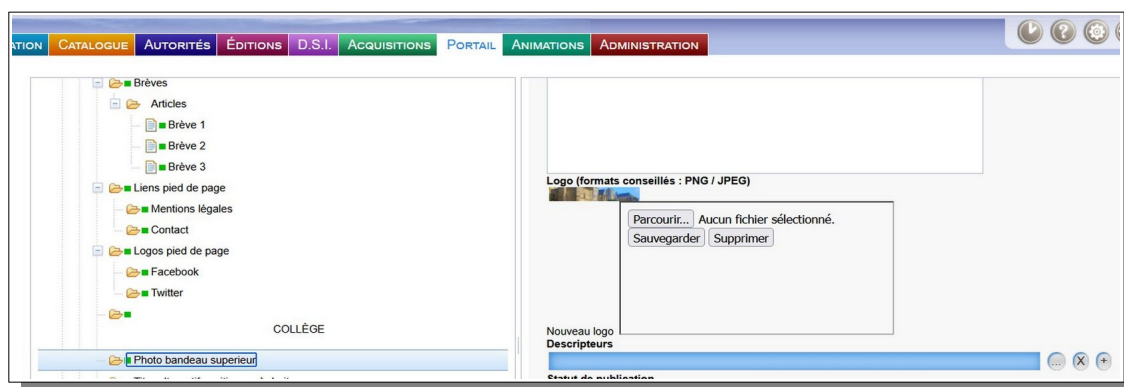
ATION CATALOGUE AUTORITÉS ÉDITIONS D.S.I. ACQUISITIONS PORTAIL ANIMATIONS ADMINISTRATION

Brèves
Articles
Brève 1
Brève 2
Brève 3
Liens pied de page
Mentions légales
Contact
Logos pied de page
Facebook
Twitter
COLLÈGE
Photo bandeau superieur

Logo (formats conseillés : PNG / JPEG)
Parcourir... Aucun fichier sélectionné.
Sauvegarder Supprimer
Nouveau logo
Descripteurs
... X +
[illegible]